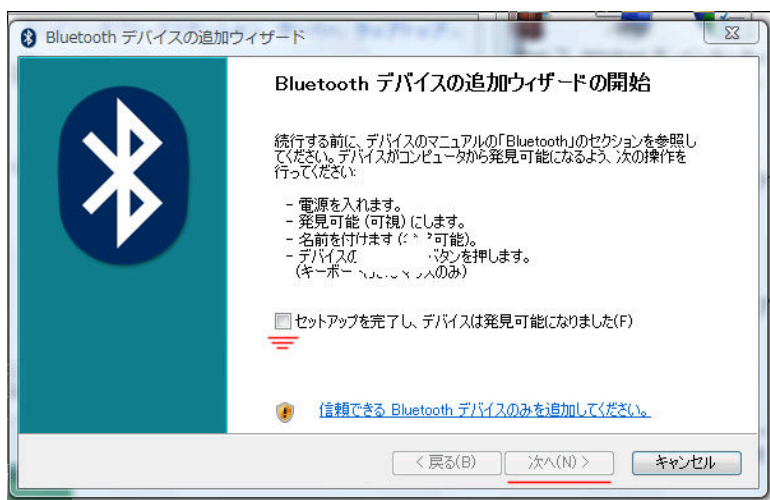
Bluetooth デバイスの追加ウィザード

Bluetooth デバイスの追加ウィザードの開始

続行する前に、デバイスのマニュアルの「Bluetooth」のセクションを参照してください。デバイスがコンピュータから発見可能になるよう、次の操作を行ってください:

- 電源を入れます。
- 発見可能 (可視) にします。
- 名前を付けます ([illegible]可能)。
- デバイスの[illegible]ボタンを押します。
(キーボー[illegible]のみ)

セットアップを完了し、デバイスは発見可能になりました(F)

信頼できる Bluetooth デバイスのみを追加してください。

< 戻る(B)
次へ(N) >
キャンセル